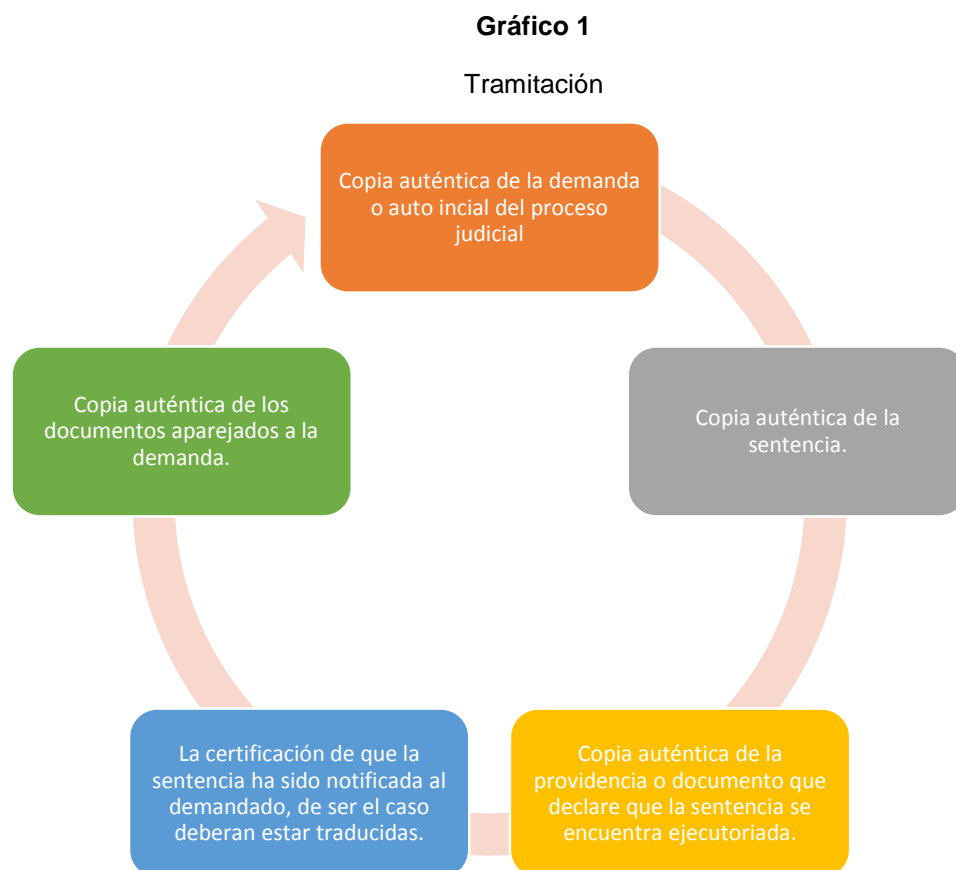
**Gráfico 1**

Tramitación

Copia auténtica de la demanda o auto incial del proceso judicial

Copia auténtica de la sentencia.

Copia auténtica de la providencia o documento que declare que la sentencia se encuentra ejecutoriada.

La certificación de que la sentencia ha sido notificada al demandado, de ser el caso deberan estar traducidas.

Copia auténtica de los documentos aparejados a la demanda.